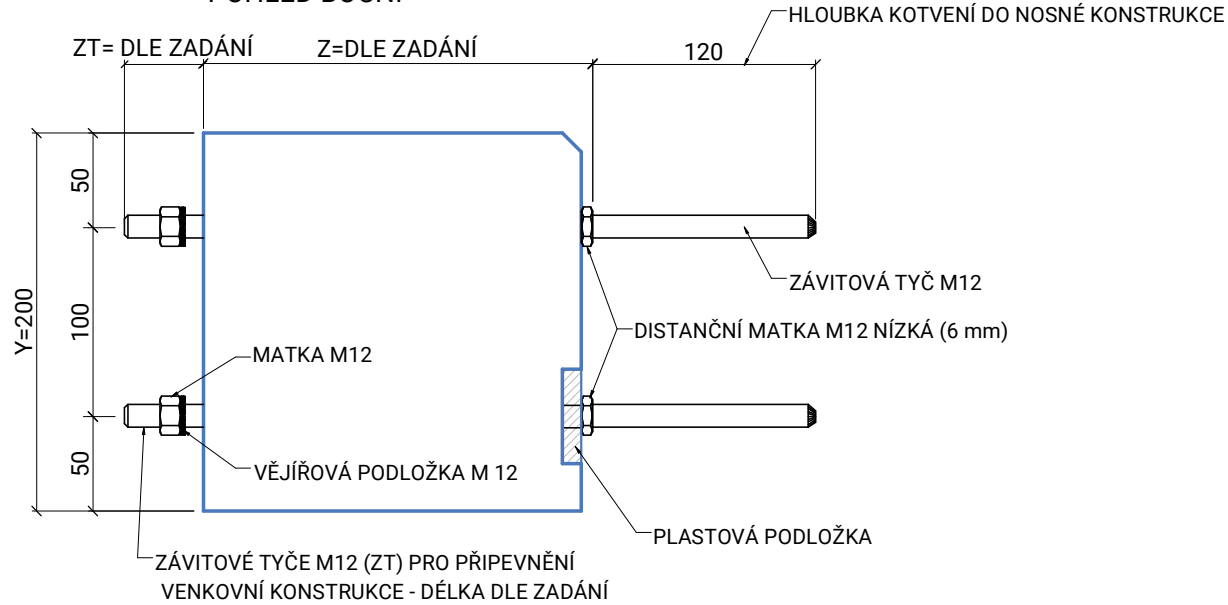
POHLED BOČNÍ

HLOUBKA KOTVENÍ DO NOSNÉ KONSTRUKCE

ZT= DLE ZADÁNÍ

Z=DLE ZADÁNÍ

120

50

100

Y=200

50

ZÁVITOVÁ TYČ M12

DISTANČNÍ MATKA M12 NÍZKÁ (6 mm)

MATKA M12

VĚJÍŘOVÁ PODLOŽKA M 12

PLASTOVÁ PODLOŽKA

ZÁVITOVÉ TYČE M12 (ZT) PRO PŘIPEVNĚNÍ VENKOVNÍ KONSTRUKCE - DÉLKA DLE ZADÁNÍ